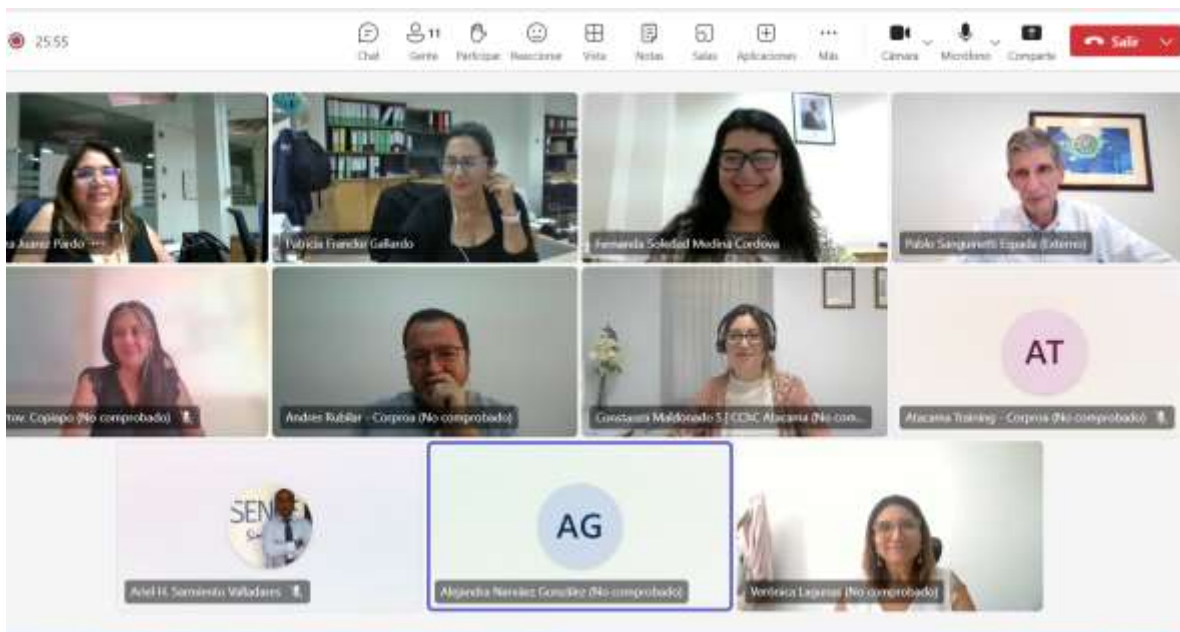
25:55

Chat
11
Gente
Participar
Reaccionar
Vista
Notas
Salas
Aplicaciones
Más
Cámara
Micrófono
Compartir
Salir

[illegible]a Juarez Pardo

Patricia Franchi Gallardo

Fernanda Soledad Medina Cordova

Pablo Sanguinetti Egaña (Externo)

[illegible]ov. Copiapo (No comprobado)

Andres Rubilar - Corproa (No comprobado)

Constanza Maldonado S | CChC Atacama (No com...

AT
Atacama Training - Corproa (No comprobado)

Ariel H. Sarmiento Valladares

AG
Alejandra Narvaez González (No comprobado)

Verónica Lagunas (No comprobado)